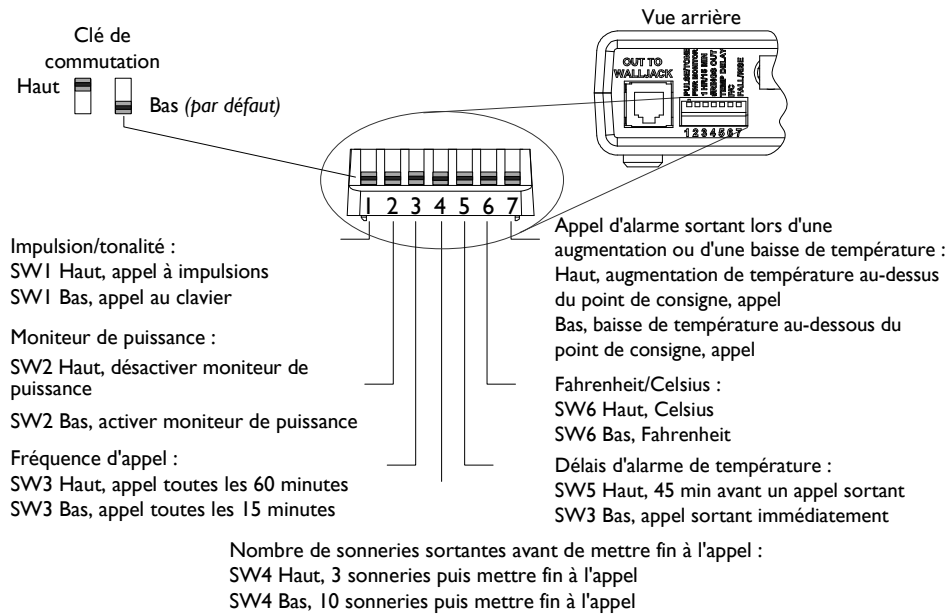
Clé de commutation

Haut

Bas *(par défaut)*

Vue arrière

OUT TO WALLJACK

PULSE/TONE
PWR MONITOR
1HR/15 MIN
4RINGS OUT
TEMP DELAY
F/C
FALL/RISE

1 2 3 4 5 6 7

1 2 3 4 5 6 7

Impulsion/tonalité :
SW1 Haut, appel à impulsions
SW1 Bas, appel au clavier

Moniteur de puissance :
SW2 Haut, désactiver moniteur de puissance

SW2 Bas, activer moniteur de puissance

Fréquence d'appel :
SW3 Haut, appel toutes les 60 minutes
SW3 Bas, appel toutes les 15 minutes

Appel d'alarme sortant lors d'une augmentation ou d'une baisse de température :
Haut, augmentation de température au-dessus du point de consigne, appel
Bas, baisse de température au-dessous du point de consigne, appel

Fahrenheit/Celsius :
SW6 Haut, Celsius
SW6 Bas, Fahrenheit

Délais d'alarme de température :
SW5 Haut, 45 min avant un appel sortant
SW3 Bas, appel sortant immédiatement

Nombre de sonneries sortantes avant de mettre fin à l'appel :
SW4 Haut, 3 sonneries puis mettre fin à l'appel
SW4 Bas, 10 sonneries puis mettre fin à l'appel